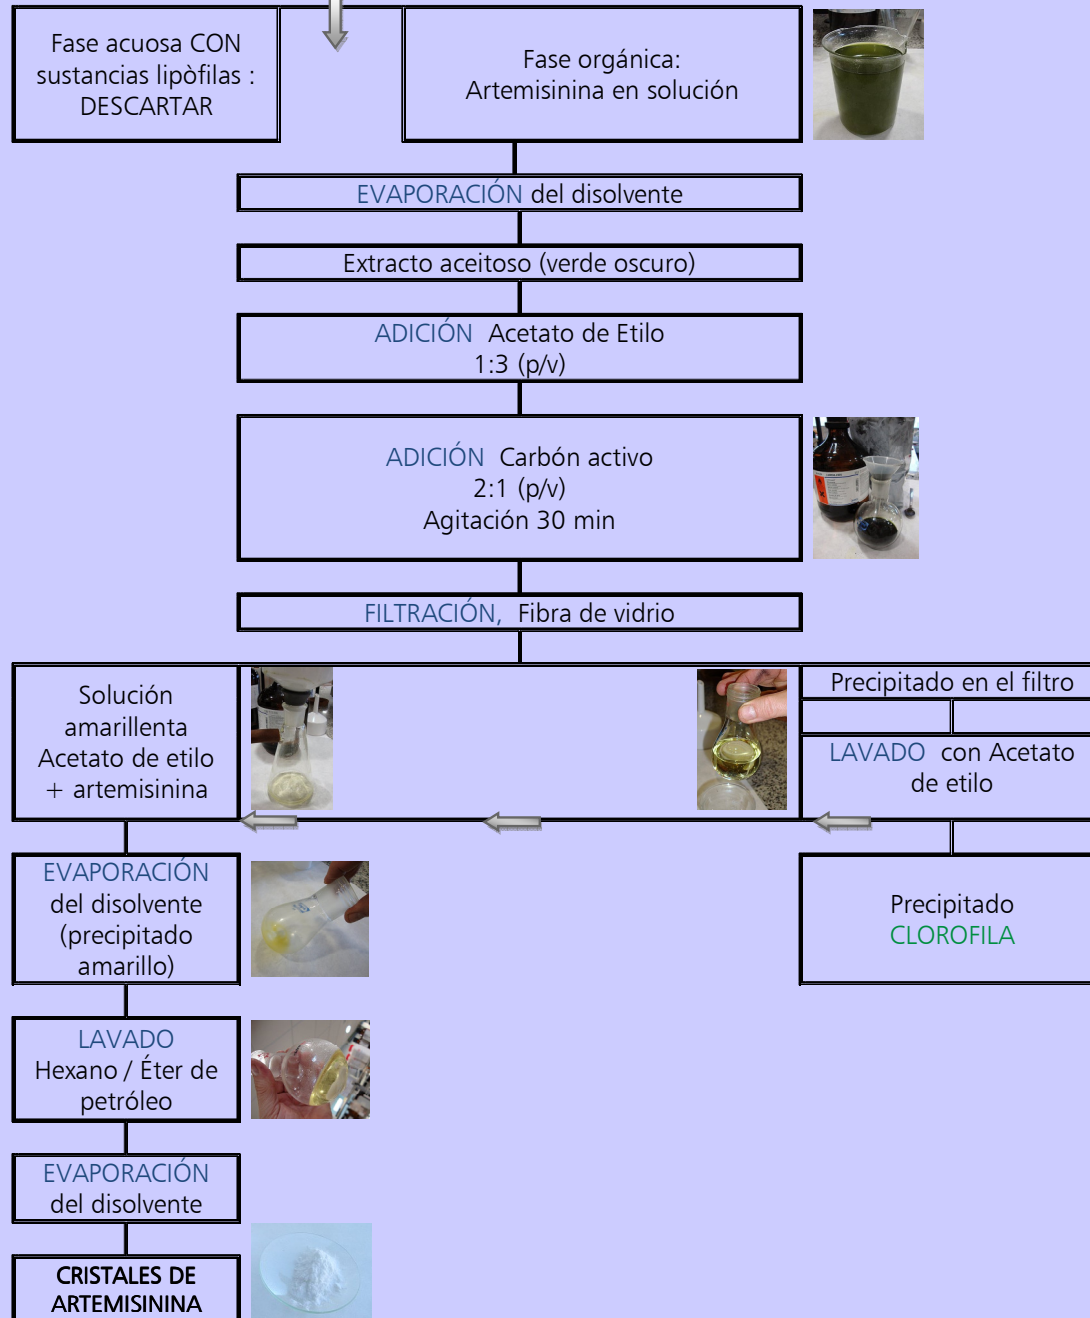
Fase acuosa CON sustancias lipòfilas : DESCARTAR

Fase orgánica: Artemisinina en solución

EVAPORACIÓN del disolvente

Extracto aceitoso (verde oscuro)

ADICIÓN Acetato de Etilo 1:3 (p/v)

ADICIÓN Carbón activo 2:1 (p/v) Agitación 30 min

FILTRACIÓN, Fibra de vidrio

Solución amarillenta Acetato de etilo + artemisinina

Precipitado en el filtro

LAVADO con Acetato de etilo

EVAPORACIÓN del disolvente (precipitado amarillo)

Precipitado CLOROFILA

LAVADO Hexano / Éter de petróleo

EVAPORACIÓN del disolvente

CRISTALES DE ARTEMISININA